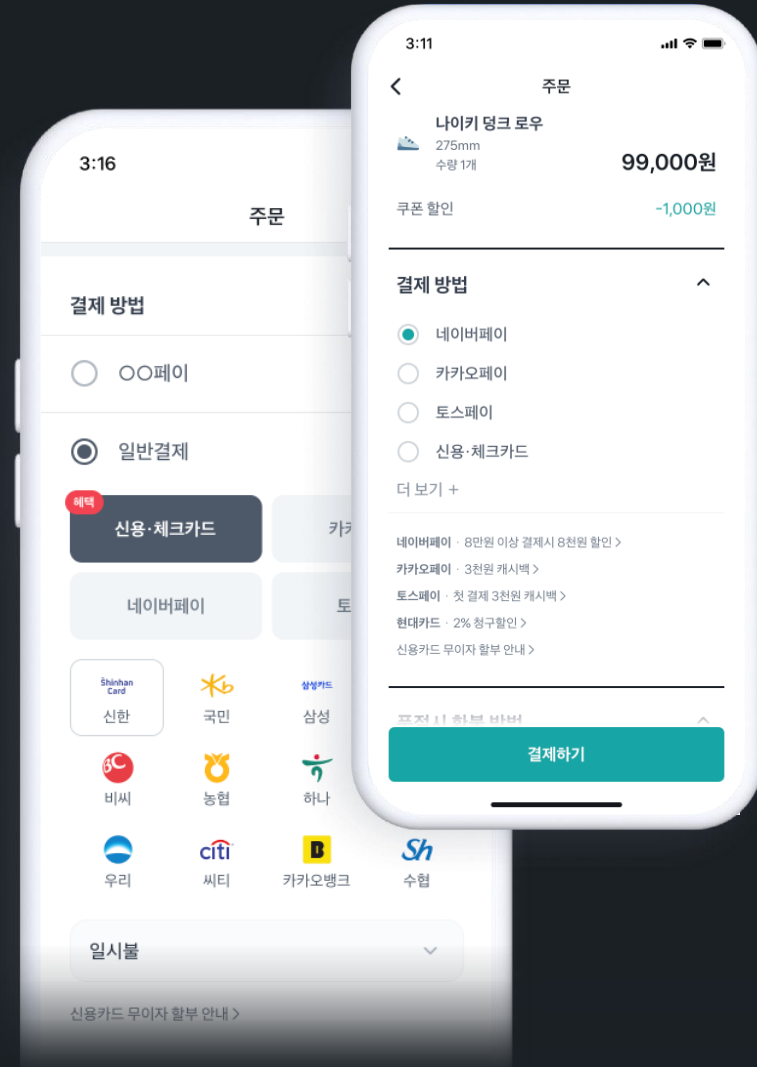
3:16

주문

결제 방법

○○페이

일반결제

혜택

신용·체크카드

카카

네이버페이

토

Shinhan Card

신한

KB

국민

삼성카드

삼성

BC

비씨

농협

하나

우리

citi

씨티

B

카카오뱅크

Sh

수협

일시불

신용카드 무이자 할부 안내 >

3:11

주문

나이키 덩크 로우

275mm

수량 1개

99,000원

쿠폰 할인

-1,000원

결제 방법

네이버페이

카카오페이

토스페이

신용·체크카드

더 보기 +

네이버페이 · 8만원 이상 결제시 8천원 할인 >

카카오페이 · 3천원 캐시백 >

토스페이 · 첫 결제 3천원 캐시백 >

현대카드 · 2% 청구할인 >

신용카드 무이자 할부 안내 >

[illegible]

결제하기